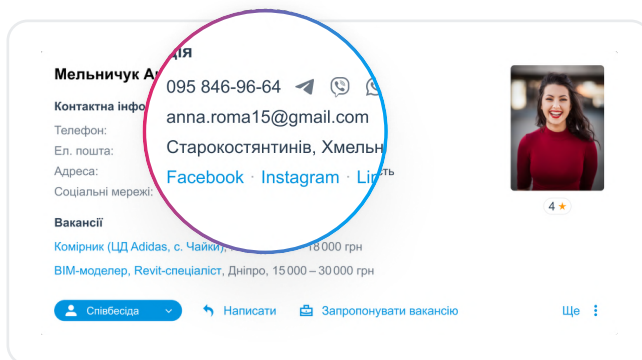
Мельничук Ан

Контактна інфо ація

Телефон: 095 846-96-64

Ел. пошта: anna.roma15@gmail.com

Адреса: Старокостянтинів, Хмельн сть

Соціальні мережі: Facebook · Instagram · Lin

4 ★

Вакансії

Комірник (ЦД Adidas, с. Чайки) 18 000 грн

BIM-моделер, Revit-спеціаліст, Дніпро, 15 000 – 30 000 грн

Співбесіда

Написати

Запропонувати вакансію

Ще